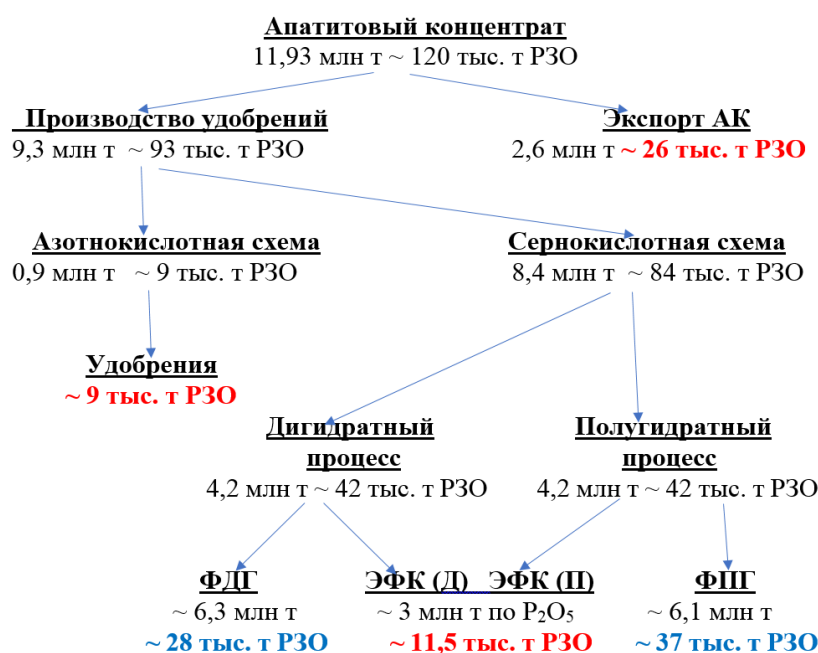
Апатитовый концентрат
11,93 млн т ~ 120 тыс. т РЗО

Производство удобрений
9,3 млн т ~ 93 тыс. т РЗО

Экспорт АК
2,6 млн т ~ 26 тыс. т РЗО

Азотнокислотная схема
0,9 млн т ~ 9 тыс. т РЗО

Сернокислотная схема
8,4 млн т ~ 84 тыс. т РЗО

Удобрения
~ 9 тыс. т РЗО

Дигидратный процесс
4,2 млн т ~ 42 тыс. т РЗО

Полугидратный процесс
4,2 млн т ~ 42 тыс. т РЗО

ФДГ
~ 6,3 млн т
~ 28 тыс. т РЗО

ЭФК (Д) ЭФК (П)
~ 3 млн т по $P_2O_5$
~ 11,5 тыс. т РЗО

ФПГ
~ 6,1 млн т
~ 37 тыс. т РЗО